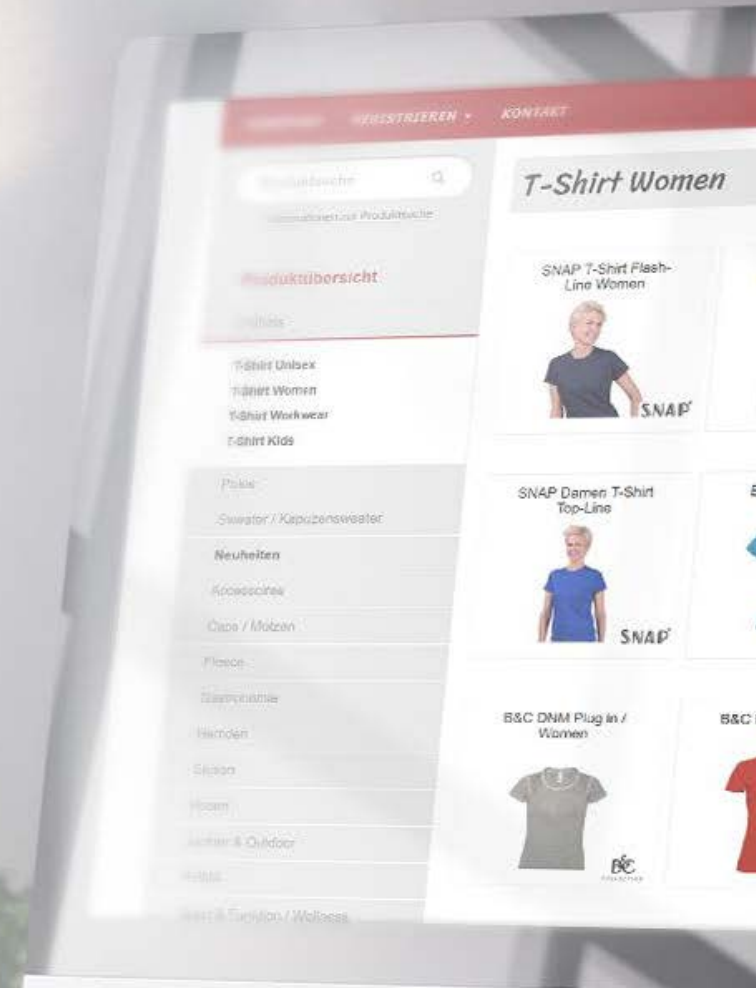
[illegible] REGISTRIEREN ▾ KONTAKT

Produktsuche

Informationen zur Produktsuche

Produktübersicht

T-Shirts

T-Shirt Unisex
T-Shirt Women
T-Shirt Workwear
T-Shirt Kids

Polos
Sweater / Kapuzensweater
Neuheiten
Accessoires
Caps / Mützen
Fleece
Gastronomie
Hemden
Schürzen
Hosen
Jacken & Outdoor
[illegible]
Sport & Funktion / Wellness

T-Shirt Women

SNAP T-Shirt Flash-Line Women

SNAP

SNAP Damen T-Shirt Top-Line

SNAP

B&C DNM Plug in / Women

B&C

B&C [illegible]